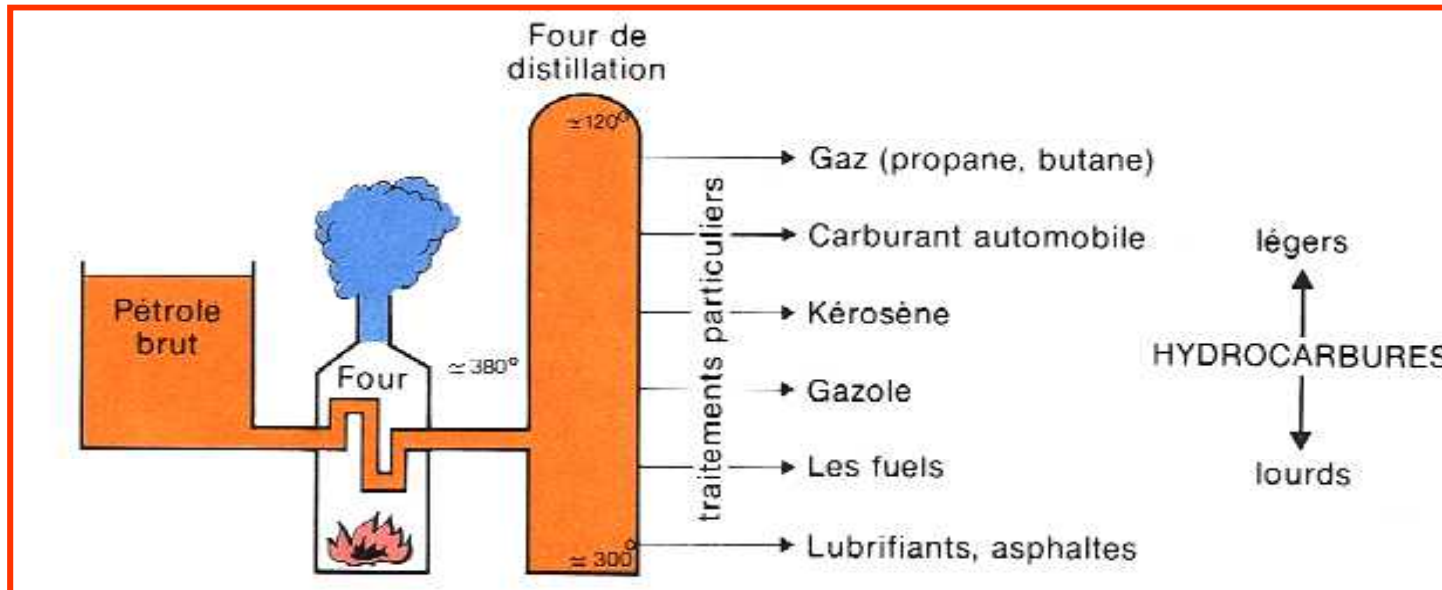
Four de distillation

Pétrole brut

Four

$\simeq 380°$

$\simeq 120°$

$\simeq 300°$

traitements particuliers

Gaz (propane, butane)

Carburant automobile

Kérosène

Gazole

Les fuels

Lubrifiants, asphaltes

légers

HYDROCARBURES

lourds